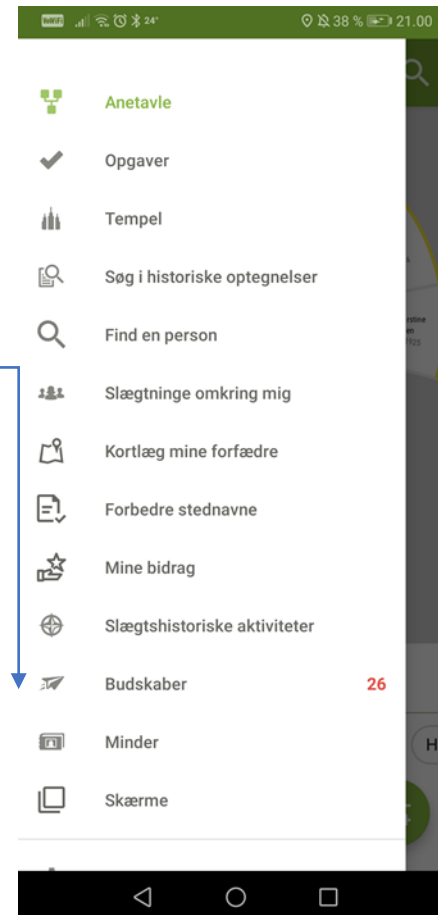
24° 38 % 21.00

Anetavle

Opgaver

Tempel

Søg i historiske optegnelser

Find en person

Slægtninge omkring mig

Kortlæg mine forfædre

Forbedre stednavne

Mine bidrag

Slægtshistoriske aktiviteter

Budskaber 26

Minder

Skærme